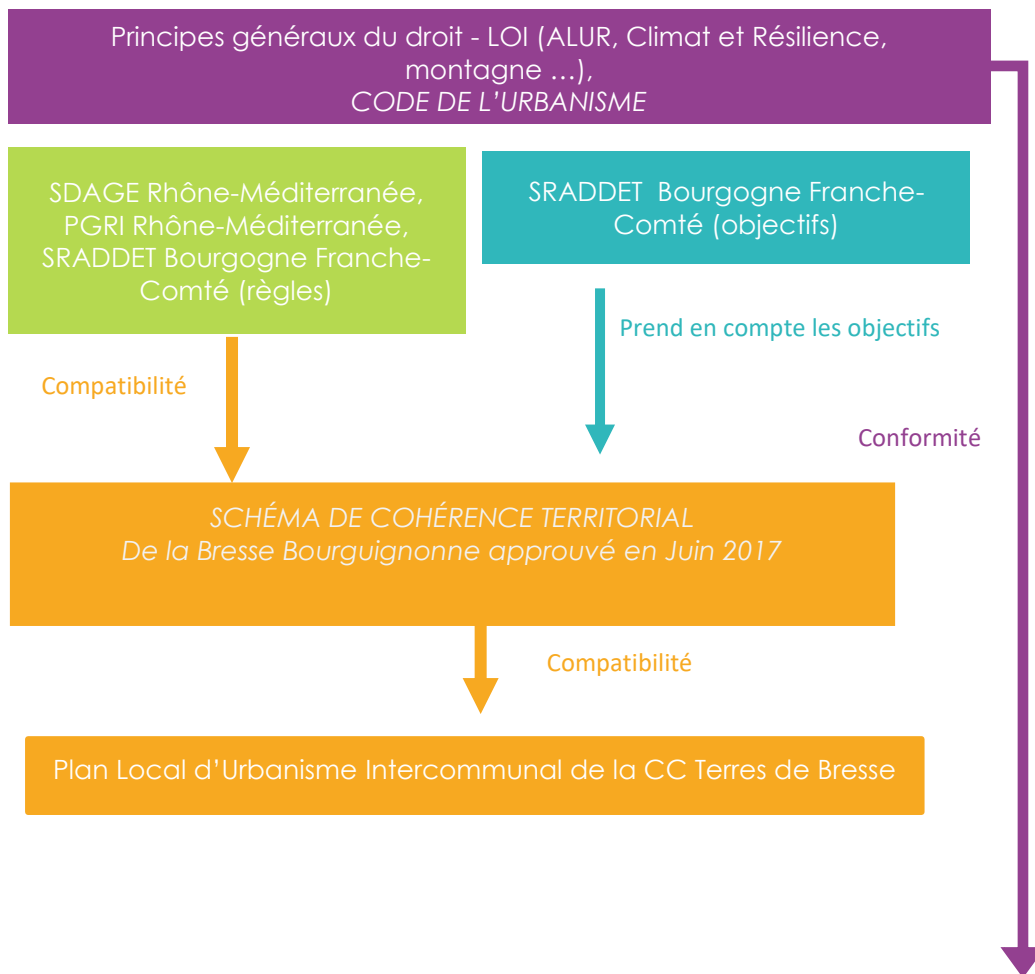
Principes généraux du droit - LOI (ALUR, Climat et Résilience, montagne …), CODE DE L’URBANISME

SDAGE Rhône-Méditerranée, PGRI Rhône-Méditerranée, SRADDET Bourgogne Franche-Comté (règles)

SRADDET Bourgogne Franche-Comté (objectifs)

Prend en compte les objectifs

Compatibilité

Conformité

SCHÉMA DE COHÉRENCE TERRITORIAL
De la Bresse Bourguignonne approuvé en Juin 2017

Compatibilité

Plan Local d’Urbanisme Intercommunal de la CC Terres de Bresse